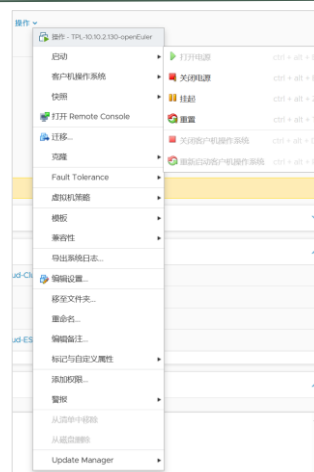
操作

操作 - TPL-10.10.2.130-openEuler

启动

客户机操作系统

快照

打开 Remote Console

迁移...

克隆

Fault Tolerance

虚拟机策略

模板

兼容性

导出系统日志...

编辑设置...

移至文件夹...

重命名...

编辑备注...

标记与自定义属性

添加权限...

警报

从清单中移除

从磁盘删除

Update Manager

打开电源 ctrl + alt + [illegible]

关闭电源 ctrl + alt + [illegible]

挂起 ctrl + alt + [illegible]

重置 ctrl + alt + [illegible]

关闭客户机操作系统 ctrl + alt + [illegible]

重新启动客户机操作系统 ctrl + alt + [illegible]

ud-Cl

ud-ES